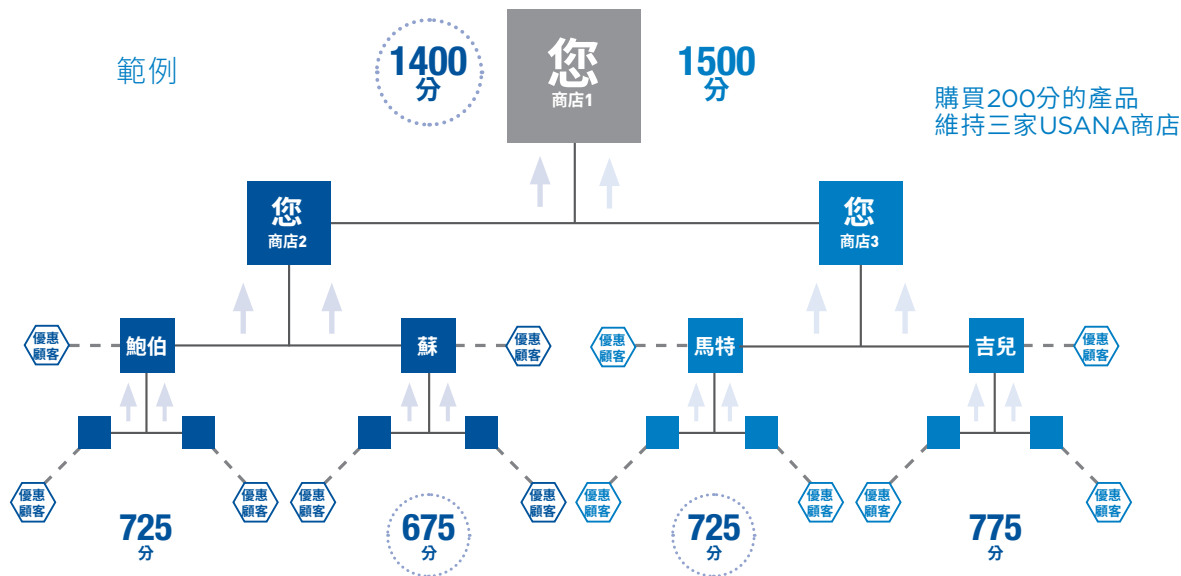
範例

1400 分

您
商店1

1500 分

購買200分的產品
維持三家USANA商店

您
商店2

您
商店3

優惠顧客

鮑伯

蘇

優惠顧客

優惠顧客

馬特

吉兒

優惠顧客

優惠顧客

優惠顧客

優惠顧客

優惠顧客

優惠顧客

優惠顧客

優惠顧客

優惠顧客

725 分

675 分

725 分

775 分